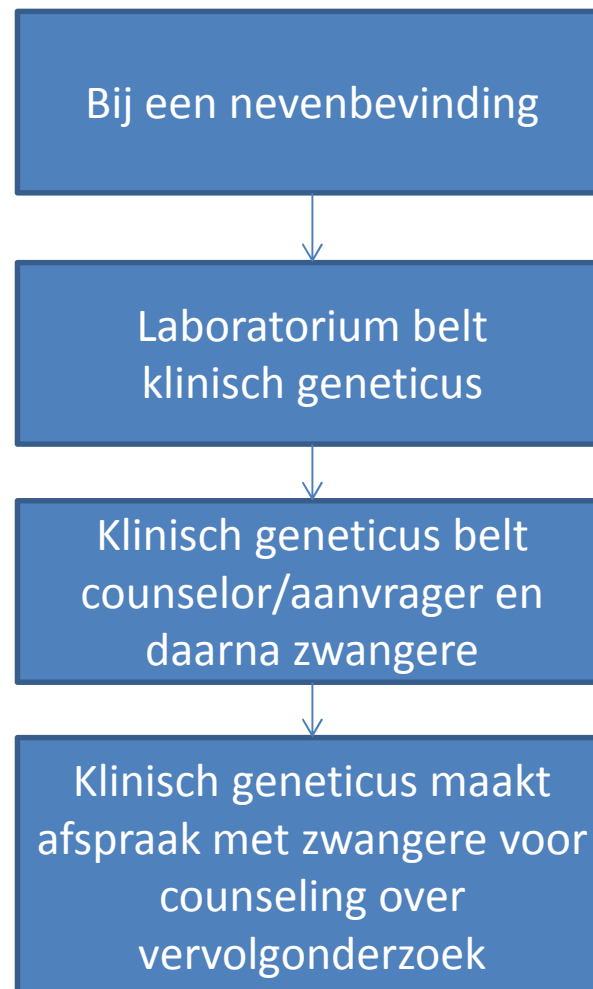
Bij een nevenbevinding

Laboratorium belt klinisch geneticus

Klinisch geneticus belt counselor/aanvrager en daarna zwangere

Klinisch geneticus maakt afspraak met zwangere voor counseling over vervolgonderzoek